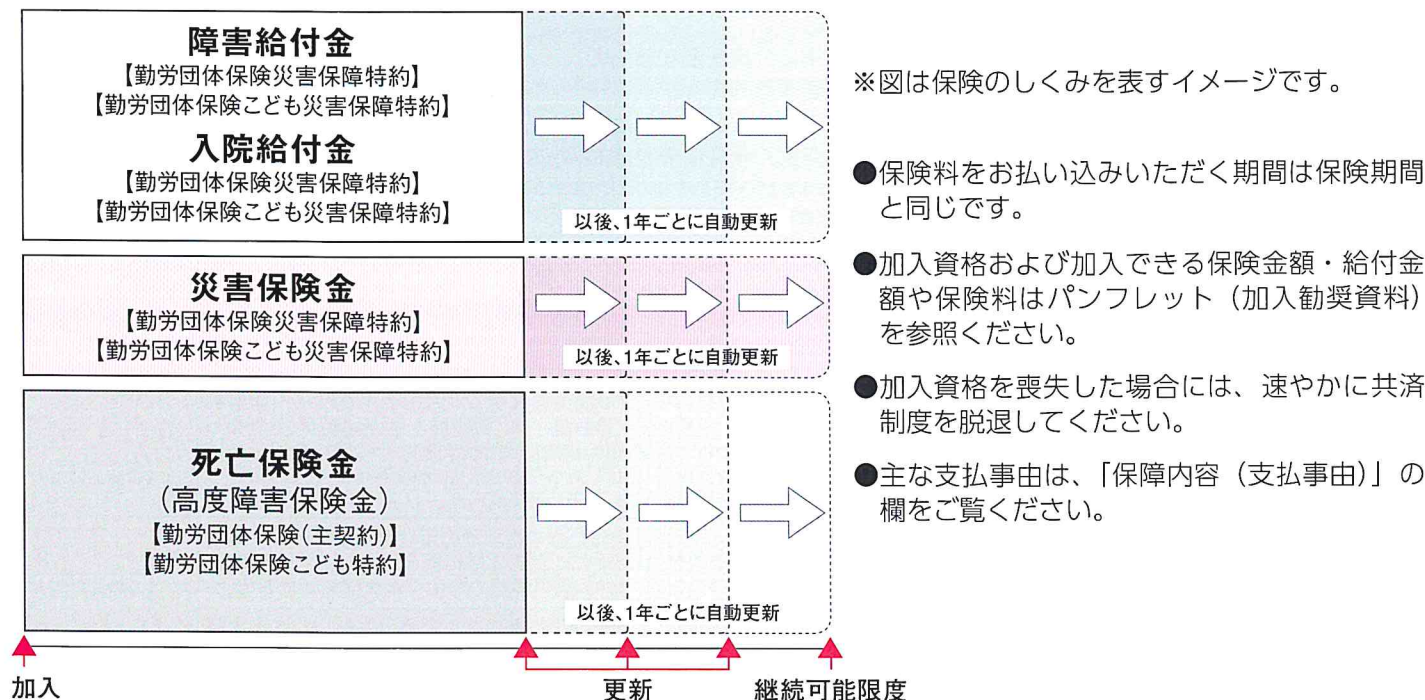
障害給付金
【勤労団体保険災害保障特約】
【勤労団体保険こども災害保障特約】

入院給付金
【勤労団体保険災害保障特約】
【勤労団体保険こども災害保障特約】

以後、1年ごとに自動更新

災害保険金
【勤労団体保険災害保障特約】
【勤労団体保険こども災害保障特約】

以後、1年ごとに自動更新

死亡保険金
(高度障害保険金)
【勤労団体保険(主契約)】
【勤労団体保険こども特約】

以後、1年ごとに自動更新

加入

更新

継続可能限度

※図は保険のしくみを表すイメージです。

●保険料をお払い込みいただく期間は保険期間と同じです。

●加入資格および加入できる保険金額・給付金額や保険料はパンフレット(加入勧奨資料)を参照ください。

●加入資格を喪失した場合には、速やかに共済制度を脱退してください。

●主な支払事由は、「保障内容(支払事由)」の欄をご覧ください。